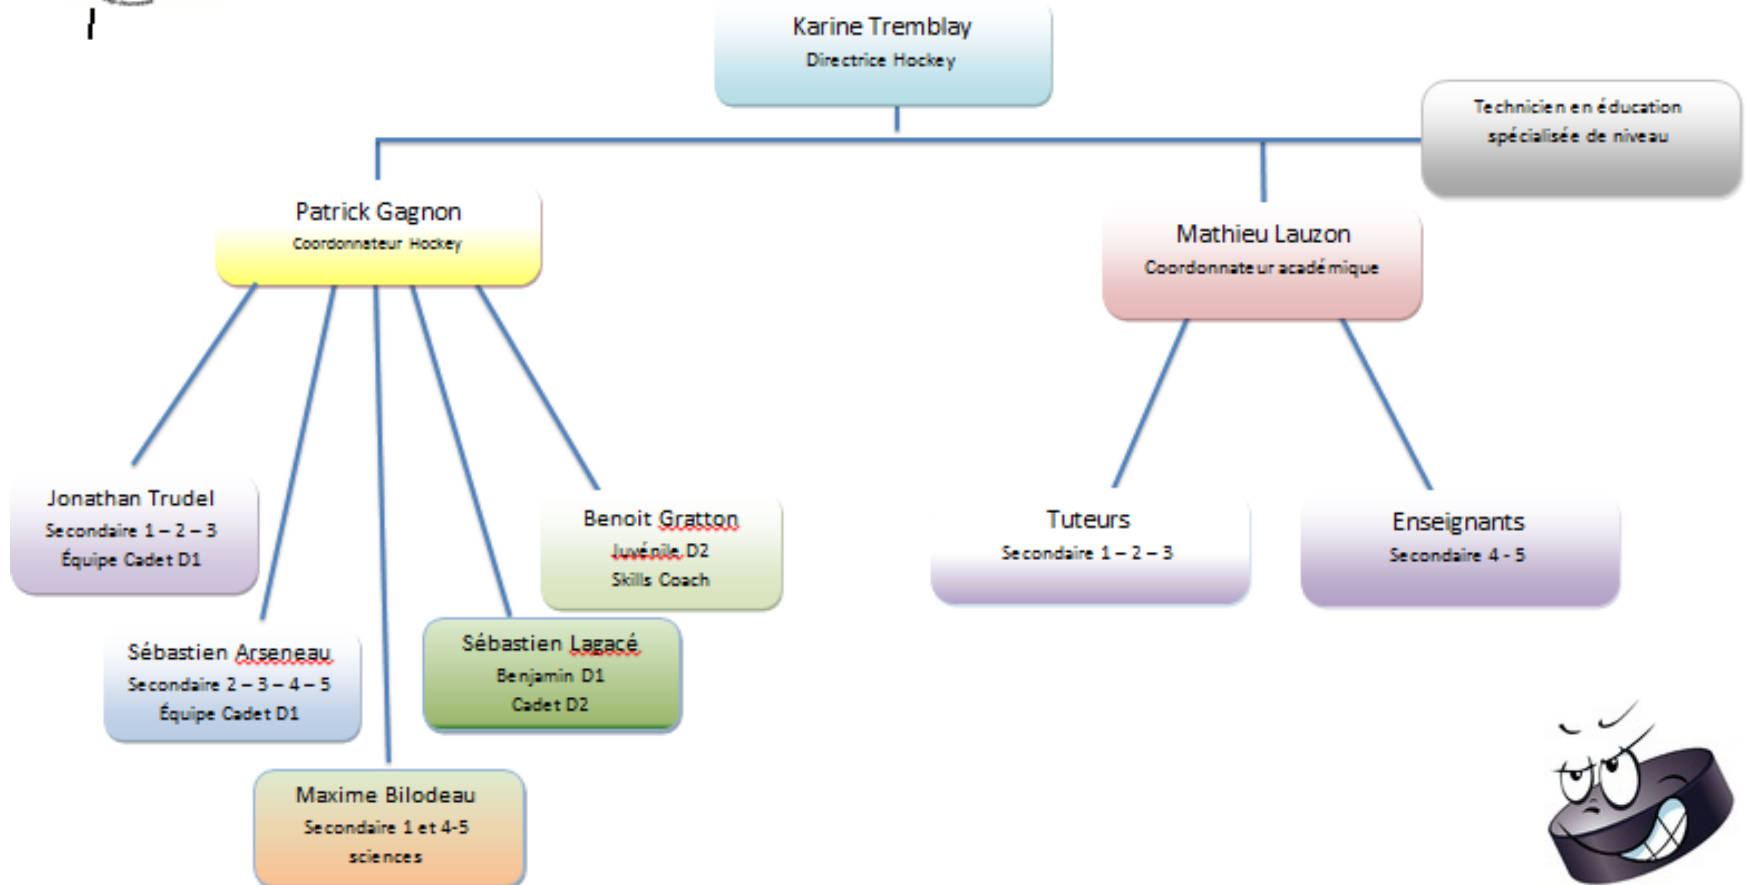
Karine Tremblay
Directrice Hockey

Technicien en éducation spécialisée de niveau

Patrick Gagnon
Coordonnateur Hockey

Mathieu Lauzon
Coordonnateur académique

Jonathan Trudel
Secondaire 1 – 2 – 3
Équipe Cadet D1

Sébastien Arseneau
Secondaire 2 – 3 – 4 – 5
Équipe Cadet D1

Maxime Bilodeau
Secondaire 1 et 4-5
sciences

Sébastien Lagacé
Benjamin D1
Cadet D2

Benoit Gratton
Juvénile D2
Skills Coach

Tuteurs
Secondaire 1 – 2 – 3

Enseignants
Secondaire 4 - 5